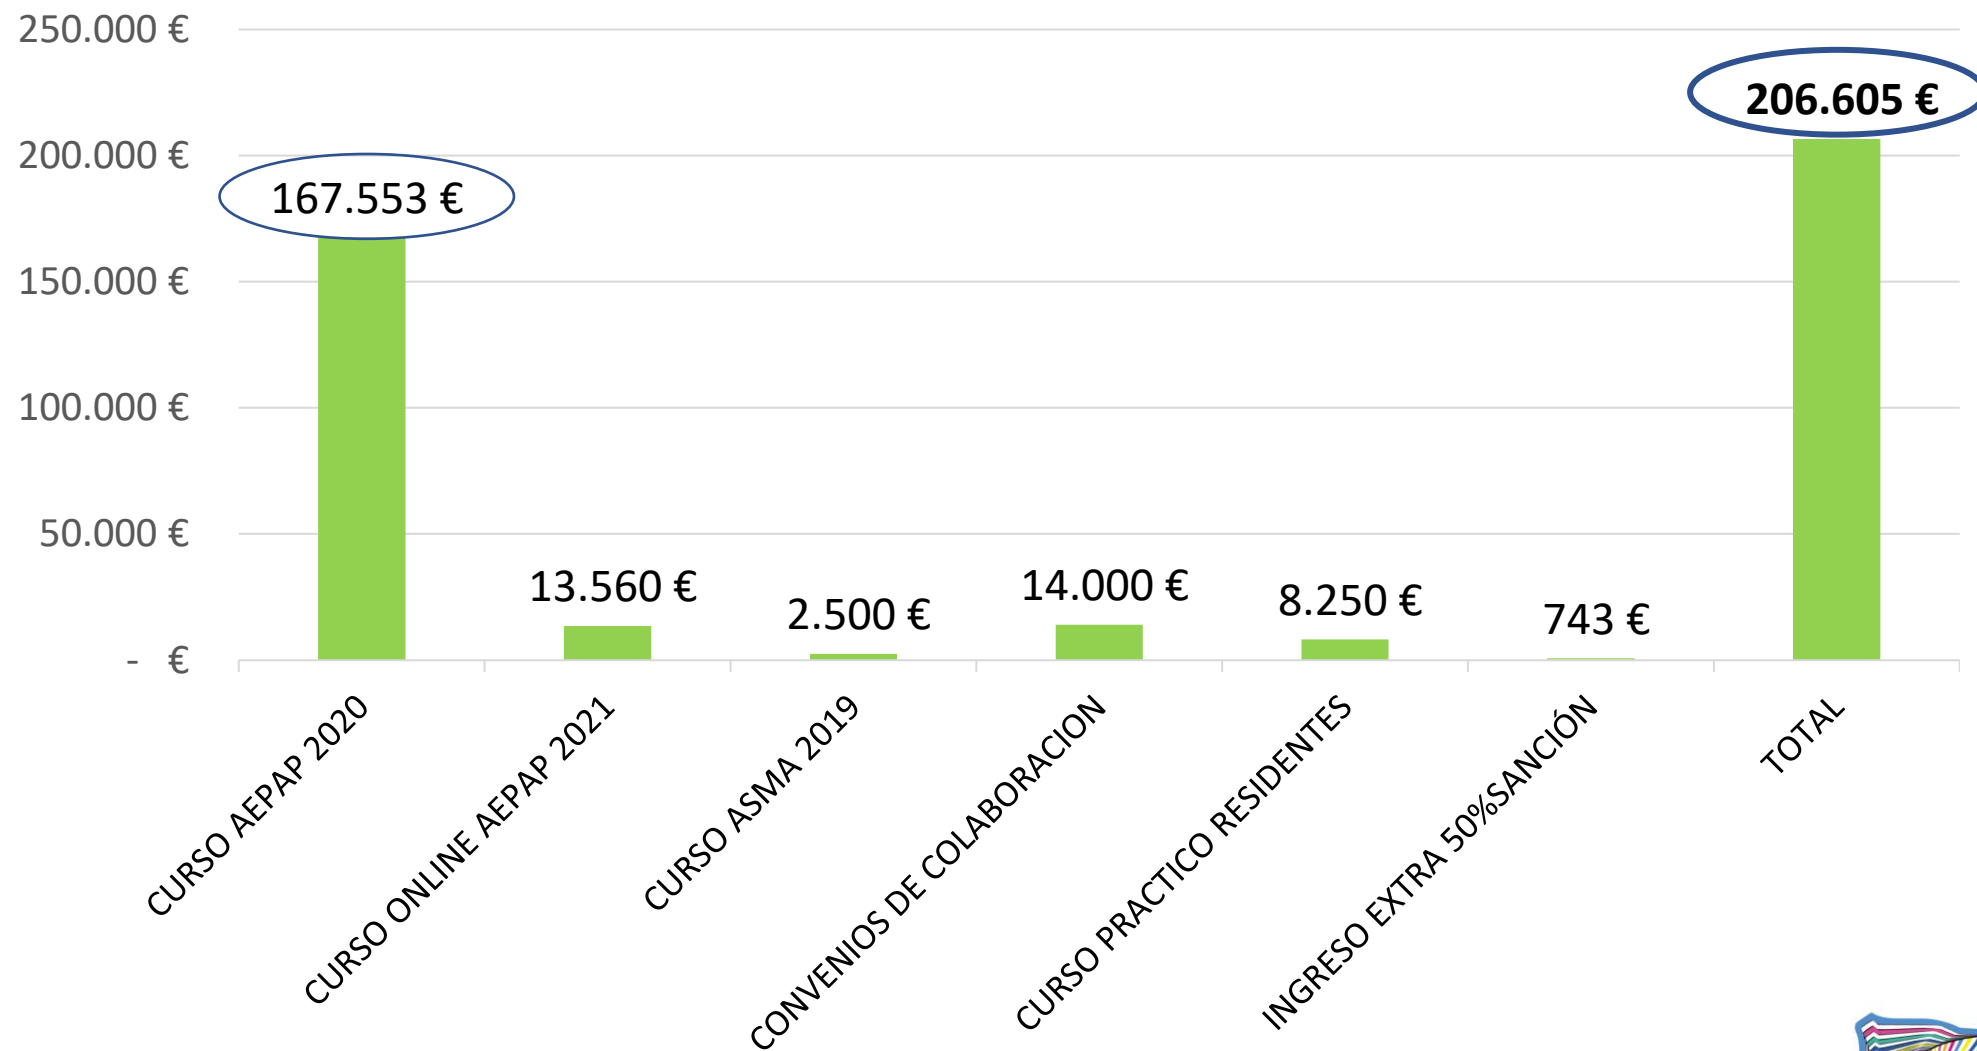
250.000 €
200.000 €
150.000 €
100.000 €
50.000 €
- €

167.553 €
13.560 €
2.500 €
14.000 €
8.250 €
743 €
206.605 €

CURSO AEPAP 2020
CURSO ONLINE AEPAP 2021
CURSO ASMA 2019
CONVENIOS DE COLABORACION
CURSO PRACTICO RESIDENTES
INGRESO EXTRA 50%SANCIÓN
TOTAL